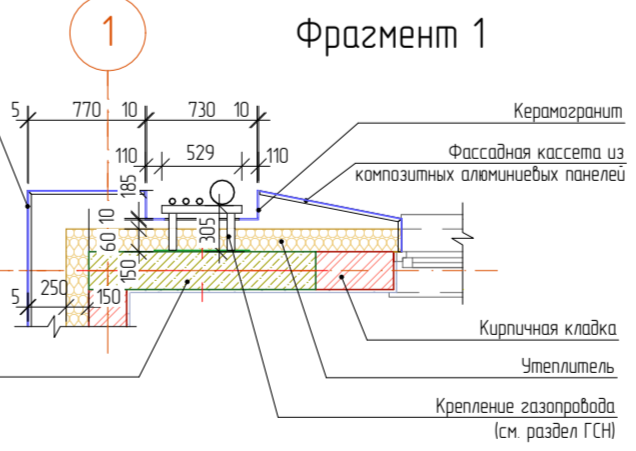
1

Фрагмент 1

5
770
10
730
10
110
529
110
185
10
60
305
150
5
250
150

Керамогранит

Фасадная кассета из композитных алюминиевых панелей

Кирпичная кладка

Утеплитель

Крепление газопровода (см. раздел ГСН)